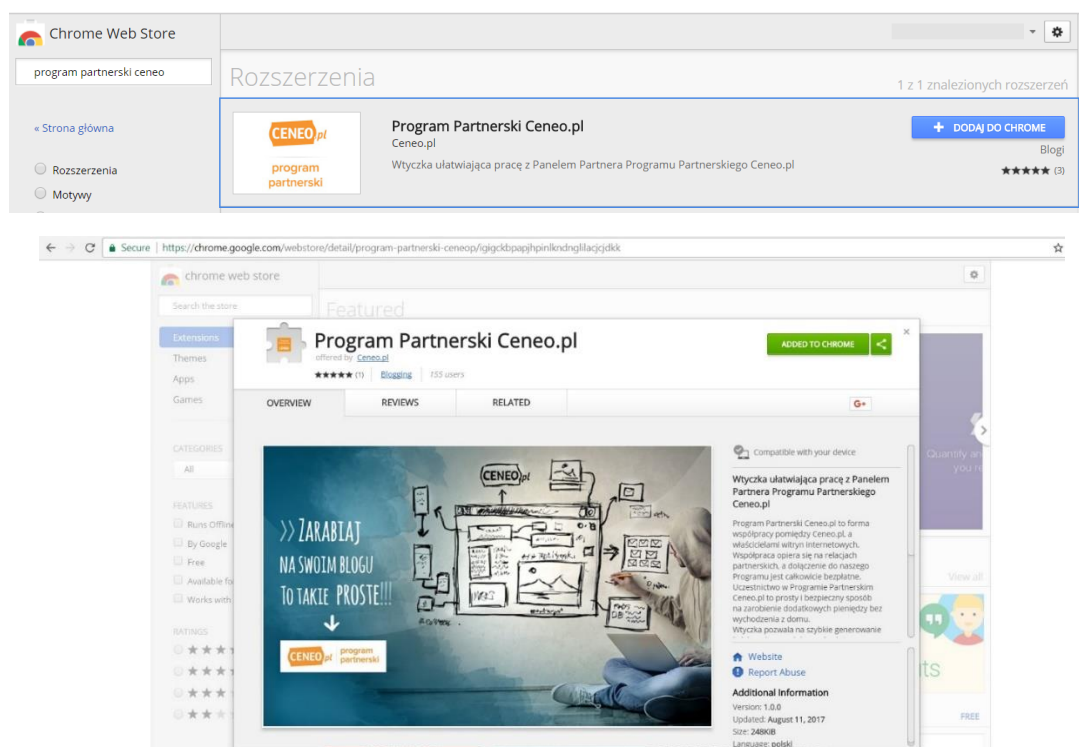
Chrome Web Store

program partnerski ceneo

« Strona główna

Rozszerzenia

Motywy

Rozszerzenia

1 z 1 znalezionych rozszerzeń

CENEO.pl
program partnerski

Program Partnerski Ceneo.pl
Ceneo.pl
Wtyczka ułatwiająca pracę z Panelem Partnera Programu Partnerskiego Ceneo.pl

+ DODAJ DO CHROME
Blogi
★★★★★ (3)

Secure | https://chrome.google.com/webstore/detail/program-partnerski-ceneop/igigckbpapjhpinlkndnglilacjcjdkk

chrome web store

Search the store

Extensions
Themes
Apps
Games

CATEGORIES
All

FEATURES
Runs Offline
By Google
Free
Available fo
Works with

RATINGS

Featured

Program Partnerski Ceneo.pl
offered by Ceneo.pl
★★★★★ (1) | Blogging | 155 users

ADDED TO CHROME

OVERVIEW
REVIEWS
RELATED
G+

CENEO.pl
>> ZARABIAJ NA SWOIM BLOGU TO TAKIE PROSTE!!!
CENEO.pl program partnerski

Compatible with your device

Wtyczka ułatwiająca pracę z Panelem Partnera Programu Partnerskiego Ceneo.pl

Program Partnerski Ceneo.pl to forma współpracy pomiędzy Ceneo.pl, a właścicielami witryn internetowych. Współpraca opiera się na relacjach partnerskich, a dołączenie do naszego Programu jest całkowicie bezpłatne. Uczestnictwo w Programie Partnerskim Ceneo.pl to prosty i bezpieczny sposób na zarobienie dodatkowych pieniędzy bez wychodzenia z domu.
Wtyczka pozwala na szybkie generowanie

Website
Report Abuse

Additional Information
Version: 1.0.0
Updated: August 11, 2017
Size: 248KiB
Language: polski

Quantify an
you re

View all

FREE